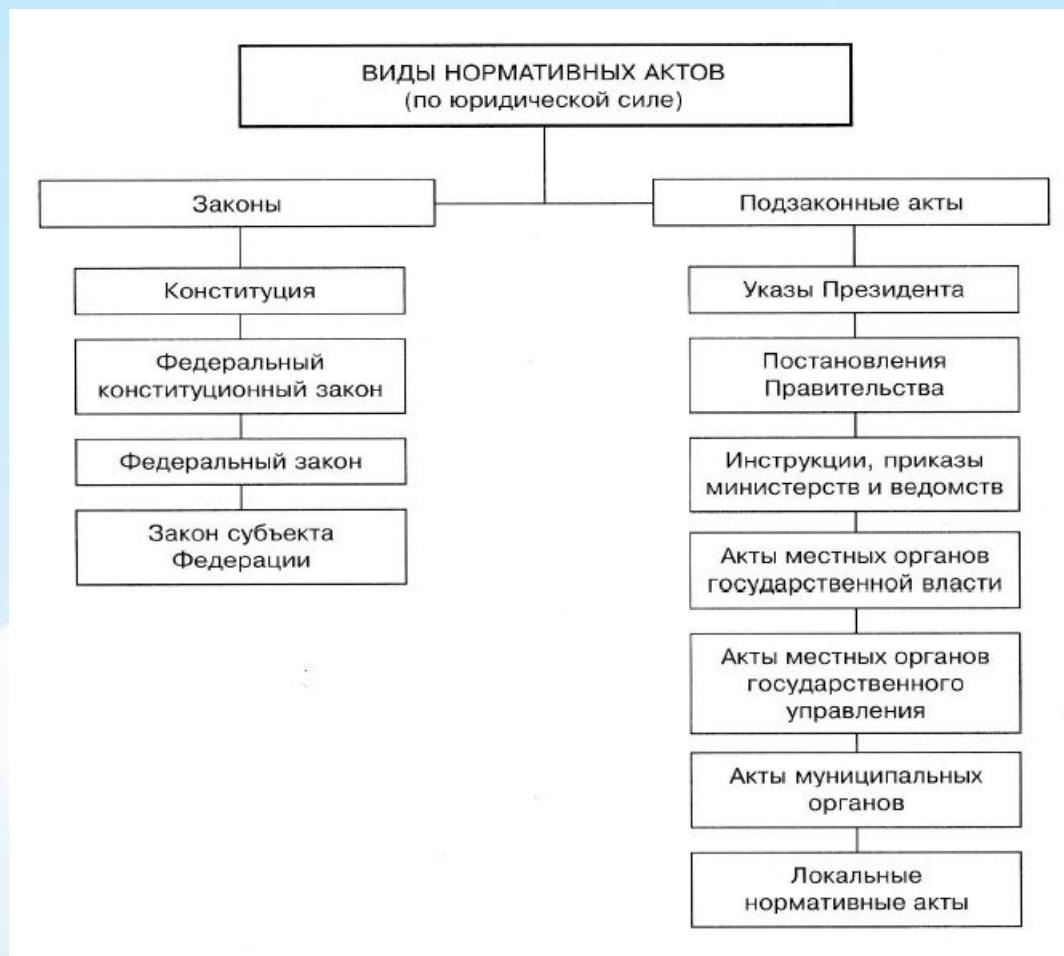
ВИДЫ НОРМАТИВНЫХ АКТОВ
(по юридической силе)

Законы

Конституция

Федеральный конституционный закон

Федеральный закон

Закон субъекта Федерации

Подзаконные акты

Указы Президента

Постановления Правительства

Инструкции, приказы министерств и ведомств

Акты местных органов государственной власти

Акты местных органов государственного управления

Акты муниципальных органов

Локальные нормативные акты